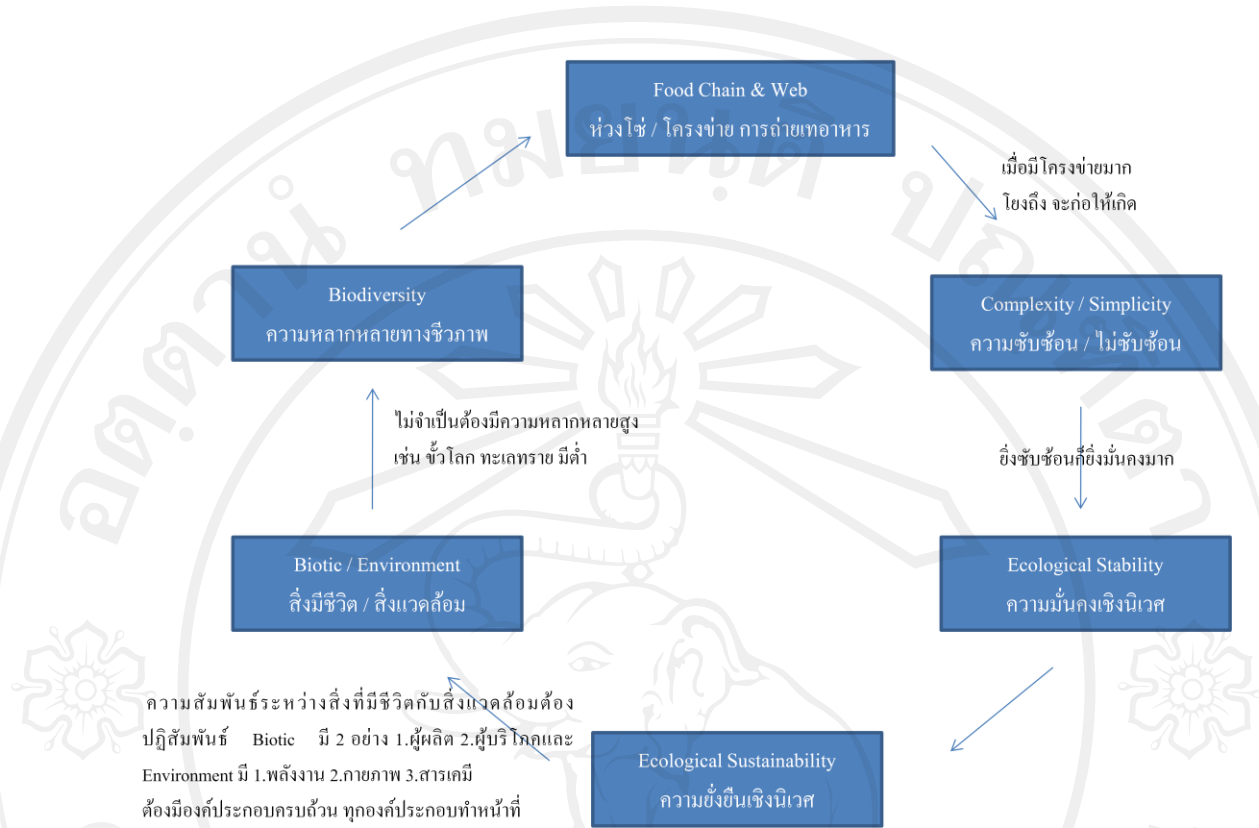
Food Chain & Web
ห่วงโซ่ / โครงข่าย การถ่ายเทอาหาร

เมื่อมีโครงข่ายมาก โยงถึง จะก่อให้เกิด

Complexity / Simplicity
ความซับซ้อน / ไม่ซับซ้อน

ยิ่งซับซ้อนก็ยิ่งมั่นคงมาก

Ecological Stability
ความมั่นคงเชิงนิเวศ

Ecological Sustainability
ความยั่งยืนเชิงนิเวศ

ความสัมพันธ์ระหว่างสิ่งที่มีชีวิตกับสิ่งแวดล้อมต้องปฏิสัมพันธ์ Biotic มี 2 อย่าง 1.ผู้ผลิต 2.ผู้บริโภคและ Environment มี 1.พลังงาน 2.กายภาพ 3.สารเคมี ต้องมีองค์ประกอบครบถ้วน ทุกองค์ประกอบทำหน้าที่

Biotic / Environment
สิ่งมีชีวิต / สิ่งแวดล้อม

ไม่จำเป็นต้องมีความหลากหลายสูง เช่น ขั้วโลก ทะเลทราย มีต่ำ

Biodiversity
ความหลากหลายทางชีวภาพ